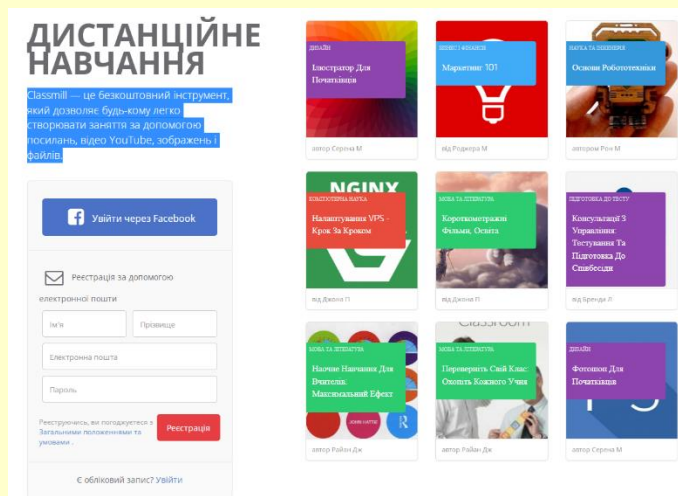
ДИСТАНЦІЙНЕ НАВЧАННЯ

Classmill — це безкоштовний інструмент, який дозволяє будь-кому легко створювати заняття за допомогою посилань, відео YouTube, зображень і файлів.

Увійти через Facebook

Реєстрація за допомогою електронної пошти

Ім'я

Прізвище

Електронна пошта

Пароль

Реєструючись, ви погоджуєтеся з Загальними положеннями та умовами .

Реєстрація

Є обліковий запис? Увійти

ДИЗАЙН
Ілюстратор Для Початківців
автор Серена М

БІЗНЕС І ФІНАНСИ
Маркетинг 101
від Роджера М

НАУКА ТА ІНЖЕНЕРІЯ
Основи Робототехніки
автором Рон М

NGINX
КОМП'ЮТЕРНА НАУКА
Налаштування VPS - Крок За Кроком
від Джола П

МОВА ТА ЛІТЕРАТУРА
Короткометражні Фільми, Освіта
від Джона П

ПІДГОТОВКА ДО ТЕСТУ
Консультації З Управління: Тестування Та Підготовка До Співбесіди
від Бренди Л

МОВА ТА ЛІТЕРАТУРА
Наочне Навчання Для Вчителів: Максимальний Ефект
автор Райан Дж

Classroom
МОВА ТА ЛІТЕРАТУРА
Переверніть Свій Клас: Охопіть Кожного Учня
автор Райан Дж

ДИЗАЙН
Фотошоп Для Початківців
автор Серена М